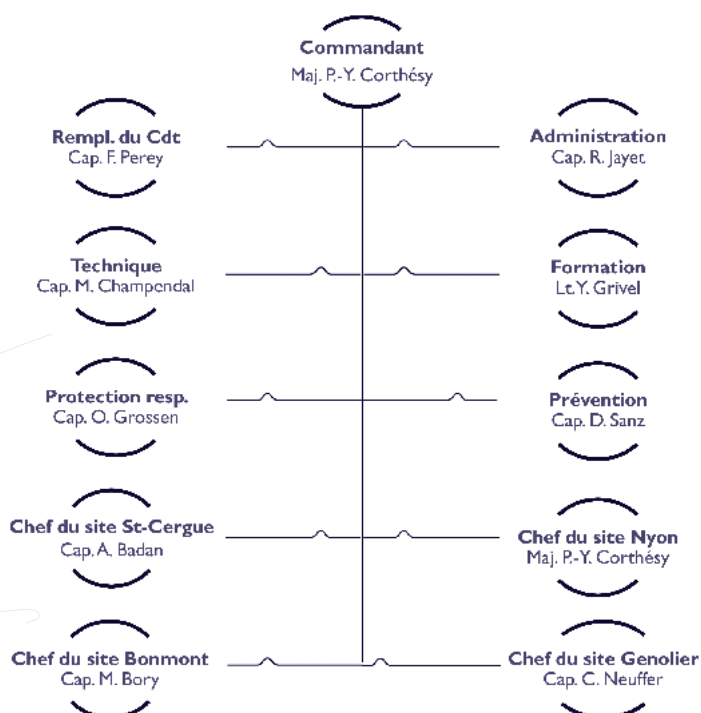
Commandant
Maj. P.-Y. Corthésy

Rempl. du Cdt
Cap. F. Perey

Administration
Cap. R. Jayet

Technique
Cap. M. Champendal

Formation
Lt Y. Grivel

Protection resp.
Cap. O. Grossen

Prévention
Cap. D. Sanz

Chef du site St-Cergue
Cap. A. Badan

Chef du site Nyon
Maj. P.-Y. Corthésy

Chef du site Bonmont
Cap. M. Bory

Chef du site Genolier
Cap. C. Neuffer